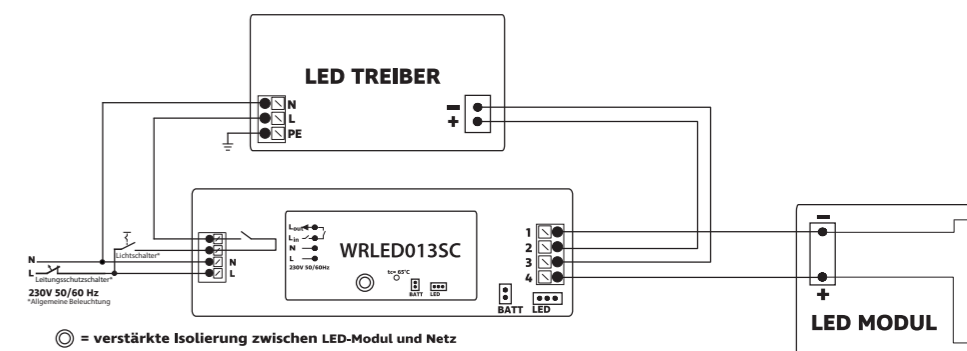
LED TREIBER

N
L
PE

−
+

N
L
Lichtschalter*
Leitungsschutzschalter*
230V 50/60 Hz
*Allgemeine Beleuchtung

N
L

$L_{out}$
$L_{in}$
N
L
230V 50/60Hz

WRLED013SC

tc= 65°C

BATT
LED

1
2
3
4

BATT
LED

−
+
LED MODUL

= verstärkte Isolierung zwischen LED-Modul und Netz